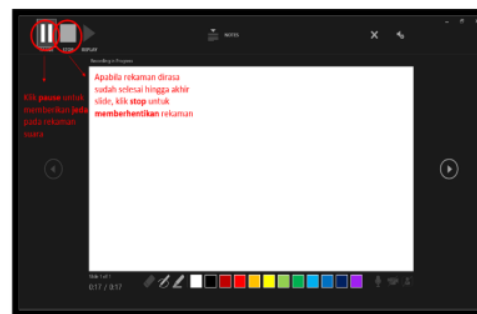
STOP REPLAY

NOTES

Recording in Progress

Apabila rekaman dirasa sudah selesai hingga akhir slide, klik **stop** untuk **memberhentikan** rekaman

Klik **pause** untuk memberikan **jeda** pada rekaman suara

Slide 1 of 1

0:17 / 0:17